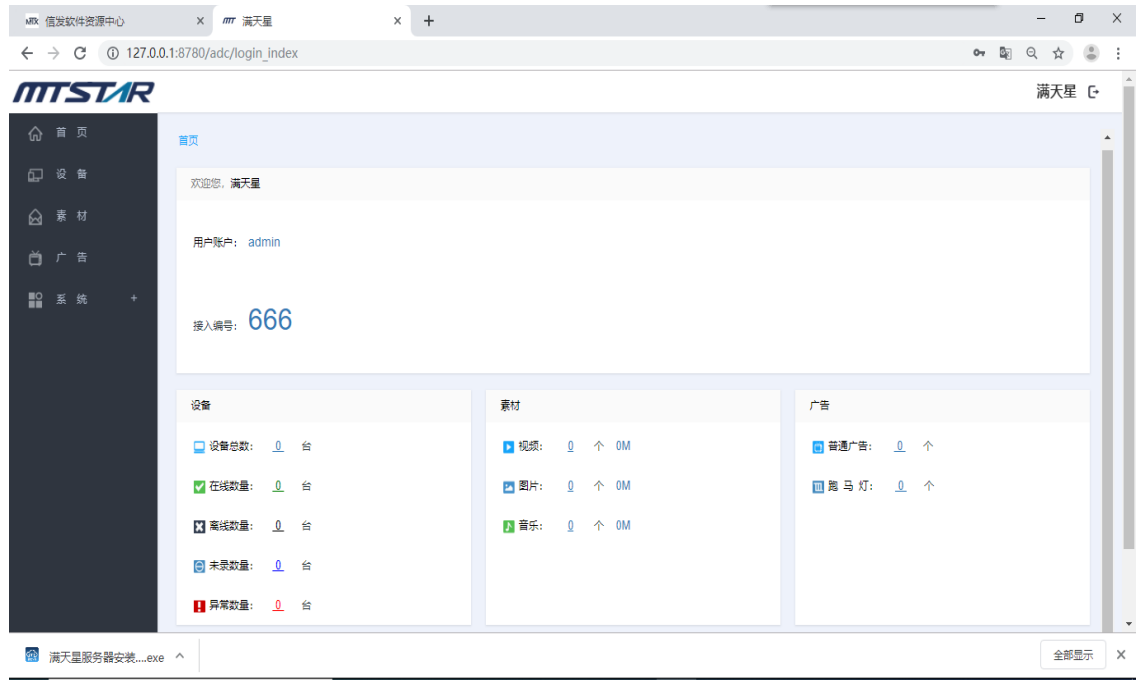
MTK 信发软件资源中心 ×
MTT 满天星 ×
+

127.0.0.1:8780/adc/login_index

MTSTAR
满天星

首页
设备
素材
广告
系统 +

首页

欢迎您，满天星

用户账户： admin

接入编号： 666

设备

设备总数： 0 台
在线数量： 0 台
离线数量： 0 台
未录数量： 0 台
异常数量： 0 台

素材

视频： 0 个 0M
图片： 0 个 0M
音乐： 0 个 0M

广告

普通广告： 0 个
跑 马 灯： 0 个

满天星服务器安装....exe
全部显示